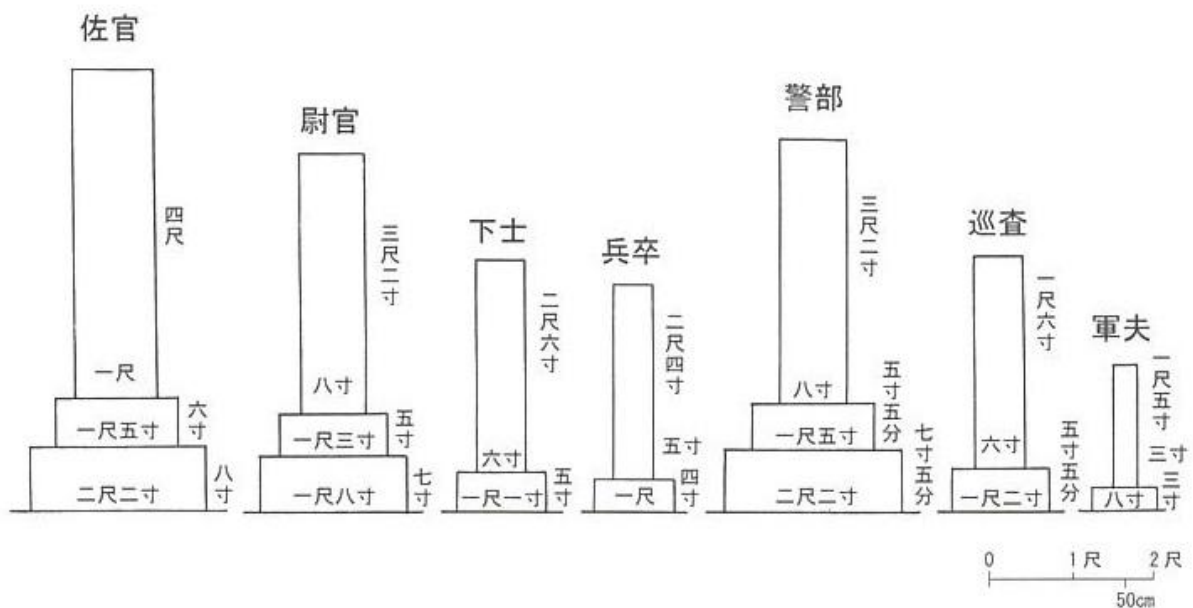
佐官

四尺

一尺

一尺五寸

六寸

二尺二寸

八寸

尉官

三尺二寸

八寸

一尺三寸

五寸

一尺八寸

七寸

下士

二尺六寸

六寸

一尺一寸

五寸

兵卒

二尺四寸

五寸

一尺

四寸

警部

三尺二寸

八寸

五寸五分

一尺五寸

二尺二寸

七寸五分

巡査

一尺六寸

六寸

一尺二寸

五寸五分

軍夫

一尺五寸

三寸

八寸

三寸

0　1尺　2尺

50cm